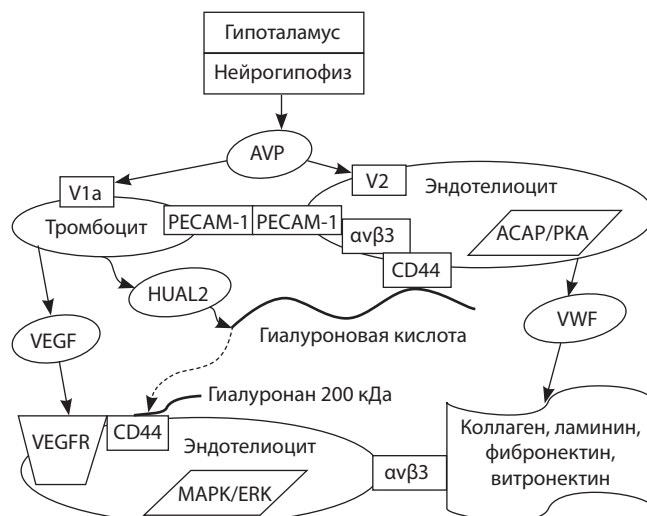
Гипоталамус
Нейрогипофиз
AVP
V1a
V2
Эндотелиоцит
Тромбоцит
PECAM-1
PECAM-1
αvβ3
ACAP/PKA
CD44
HUAL2
VEGF
Гиалуроновая кислота
VWF
Гиалуронан 200 кДа
VEGFR
CD44
Эндотелиоцит
Коллаген, ламинин, фибронектин, витронектин
αvβ3
MAPK/ERK